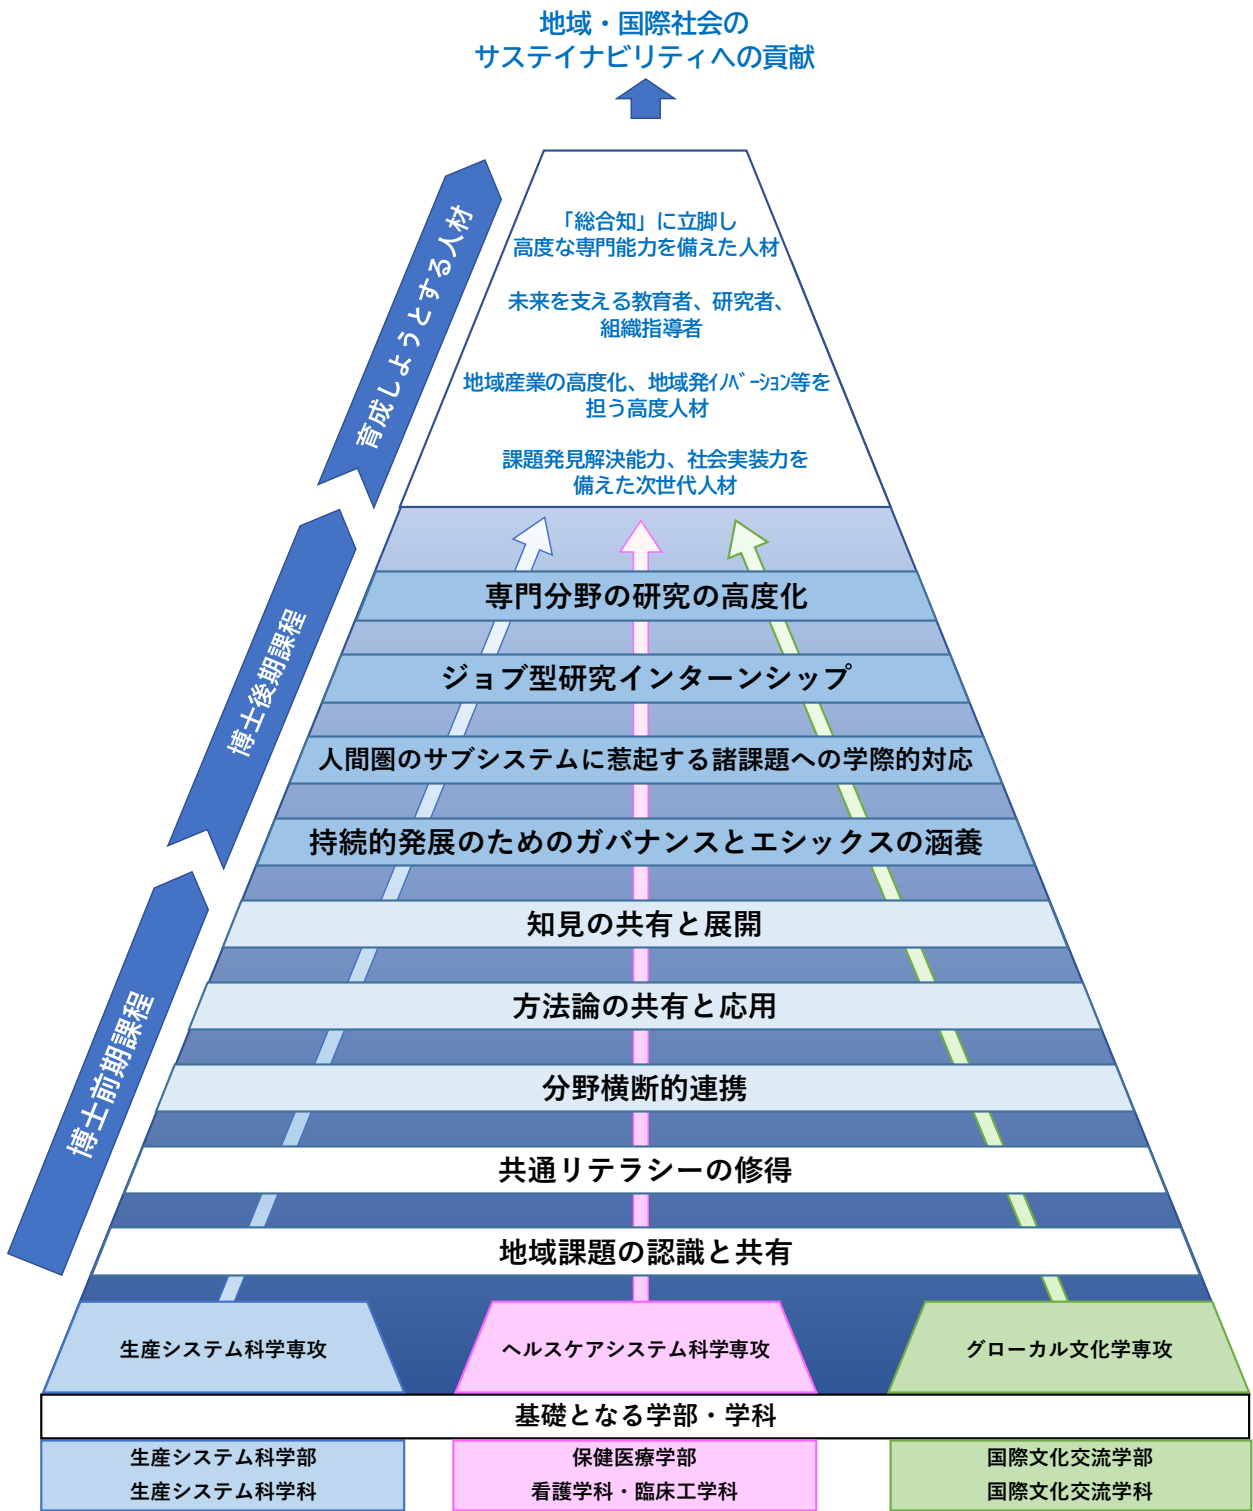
地域・国際社会の
サステイナビリティへの貢献

育成しようとする人材

「総合知」に立脚し
高度な専門能力を備えた人材

未来を支える教育者、研究者、
組織指導者

地域産業の高度化、地域発ｲﾉﾍﾞｰｼｮﾝ等を
担う高度人材

課題発見解決能力、社会実装力を
備えた次世代人材

博士後期課程

専門分野の研究の高度化

ジョブ型研究インターンシップ

人間圏のサブシステムに惹起する諸課題への学際的対応

持続的発展のためのガバナンスとエシックスの涵養

博士前期課程

知見の共有と展開

方法論の共有と応用

分野横断的連携

共通リテラシーの修得

地域課題の認識と共有

生産システム科学専攻

ヘルスケアシステム科学専攻

グローカル文化学専攻

基礎となる学部・学科

生産システム科学部
生産システム科学科

保健医療学部
看護学科・臨床工学科

国際文化交流学部
国際文化交流学科